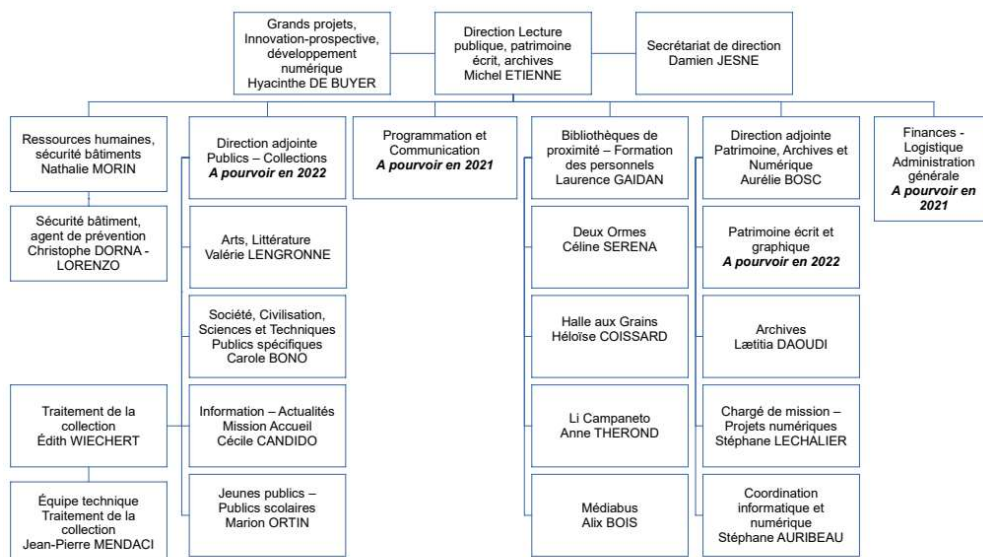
Grands projets, Innovation-prospective, développement numérique
Hyacinthe DE BUYER

Direction Lecture publique, patrimoine écrit, archives
Michel ETIENNE

Secrétariat de direction
Damien JESNE

Ressources humaines, sécurité bâtiments
Nathalie MORIN

Sécurité bâtiment, agent de prévention
Christophe DORNA - LORENZO

Traitement de la collection
Édith WIECHERT

Équipe technique Traitement de la collection
Jean-Pierre MENDACI

Direction adjointe Publics – Collections
*A pourvoir en 2022*

Arts, Littérature
Valérie LENGRONNE

Société, Civilisation, Sciences et Techniques Publics spécifiques
Carole BONO

Information – Actualités Mission Accueil
Cécile CANDIDO

Jeunes publics – Publics scolaires
Marion ORTIN

Programmation et Communication
*A pourvoir en 2021*

Bibliothèques de proximité – Formation des personnels
Laurence GAIDAN

Deux Ormes
Céline SERENA

Halle aux Grains
Héloïse COISSARD

Li Campaneto
Anne THEROND

Médiabus
Alix BOIS

Direction adjointe Patrimoine, Archives et Numérique
Aurélie BOSC

Patrimoine écrit et graphique
*A pourvoir en 2022*

Archives
Lætitia DAOUDI

Chargé de mission – Projets numériques
Stéphane LECHALIER

Coordination informatique et numérique
Stéphane AURIBEAU

Finances - Logistique Administration générale
*A pourvoir en 2021*